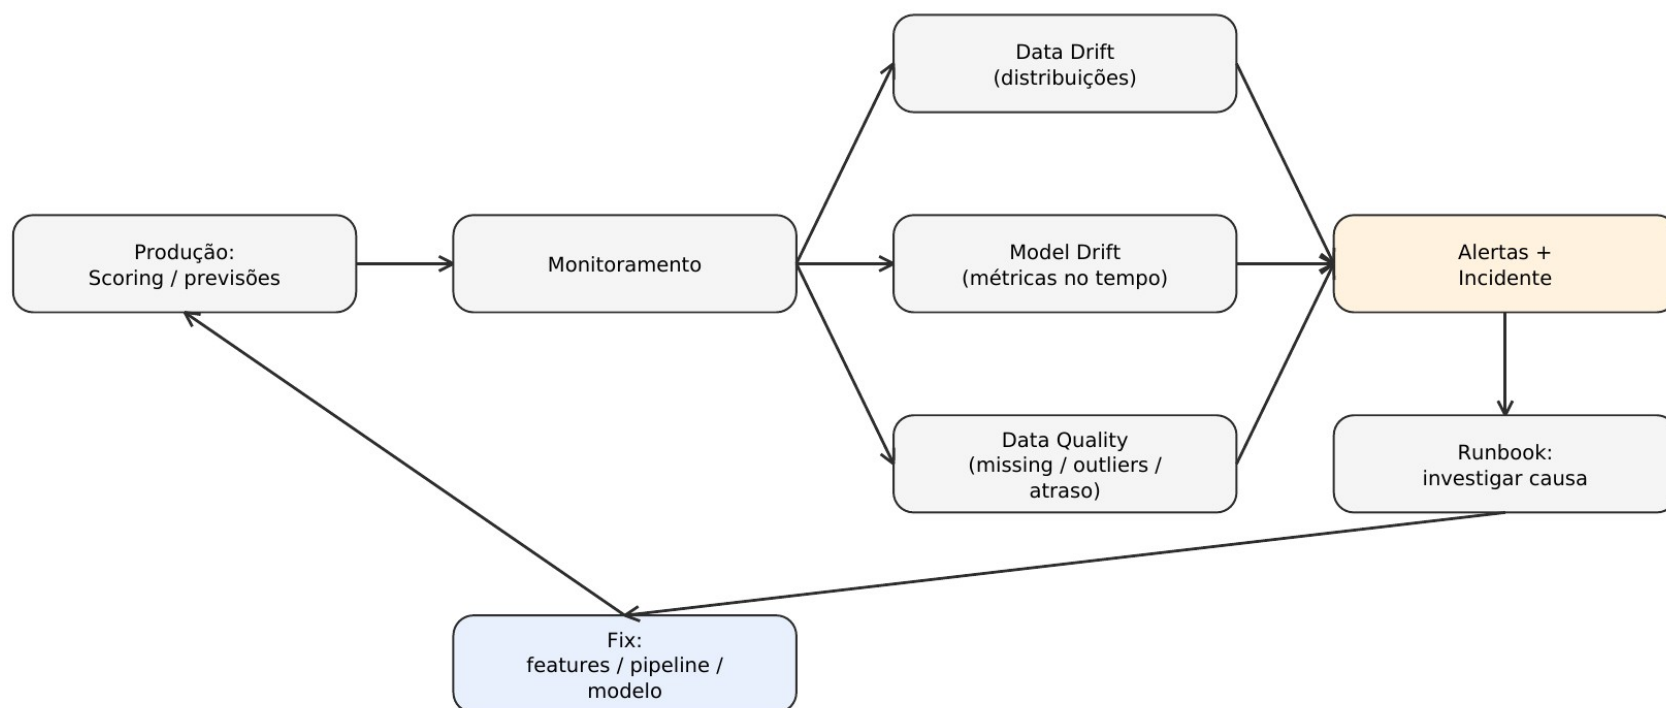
Produção:
Scoring / previsões

Monitoramento

Data Drift
(distribuições)

Model Drift
(métricas no tempo)

Data Quality
(missing / outliers / atraso)

Alertas +
Incidente

Runbook:
investigar causa

Fix:
features / pipeline / modelo